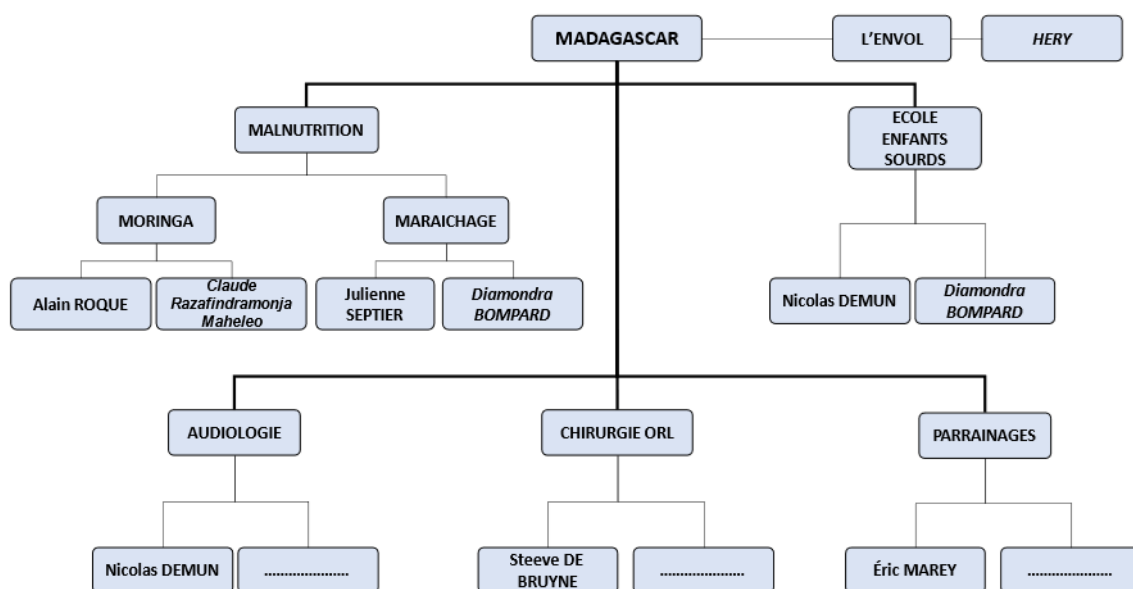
MADAGASCAR

L'ENVOL

HERY

MALNUTRITION

ECOLE ENFANTS SOURDS

MORINGA

MARAICHAGE

Alain ROQUE

Claude Razafindramonja Maheleo

Julienne SEPTIER

Diamondra BOMPARD

Nicolas DEMUN

Diamondra BOMPARD

AUDIOLOGIE

CHIRURGIE ORL

PARRAINAGES

Nicolas DEMUN

....................

Steeve DE BRUYNE

....................

Éric MAREY

....................